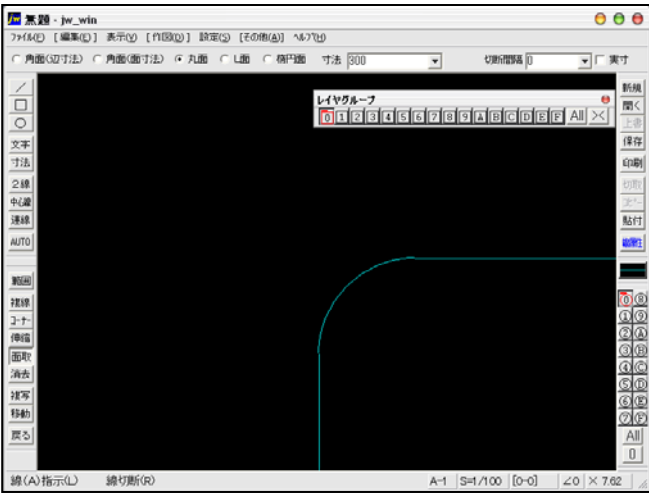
無題 - jw_win
ﾌｧｲﾙ(F) [編集(E)] 表示(V) [作図(D)] 設定(S) [その他(A)] ﾍﾙﾌﾟ(H)
角面(辺寸法) 角面(面寸法) 丸面 L面 楕円面 寸法 300 切断間隔 0 実寸
レイヤグループ
0 1 2 3 4 5 6 7 8 9 A B C D E F All ×
文字
寸法
2線
中心線
連線
AUTO
範囲
複線
ｺｰﾅｰ
伸縮
面取
消去
複写
移動
戻る
新規
開く
上書
保存
印刷
切取
ｺﾋﾟｰ
貼付
線属性
0 8
1 9
2 A
3 B
4 C
5 D
6 E
7 F
All
0
線(A)指示(L) 線切断(R)
A-1 S=1/100 [0-0] ∠0 × 7.62